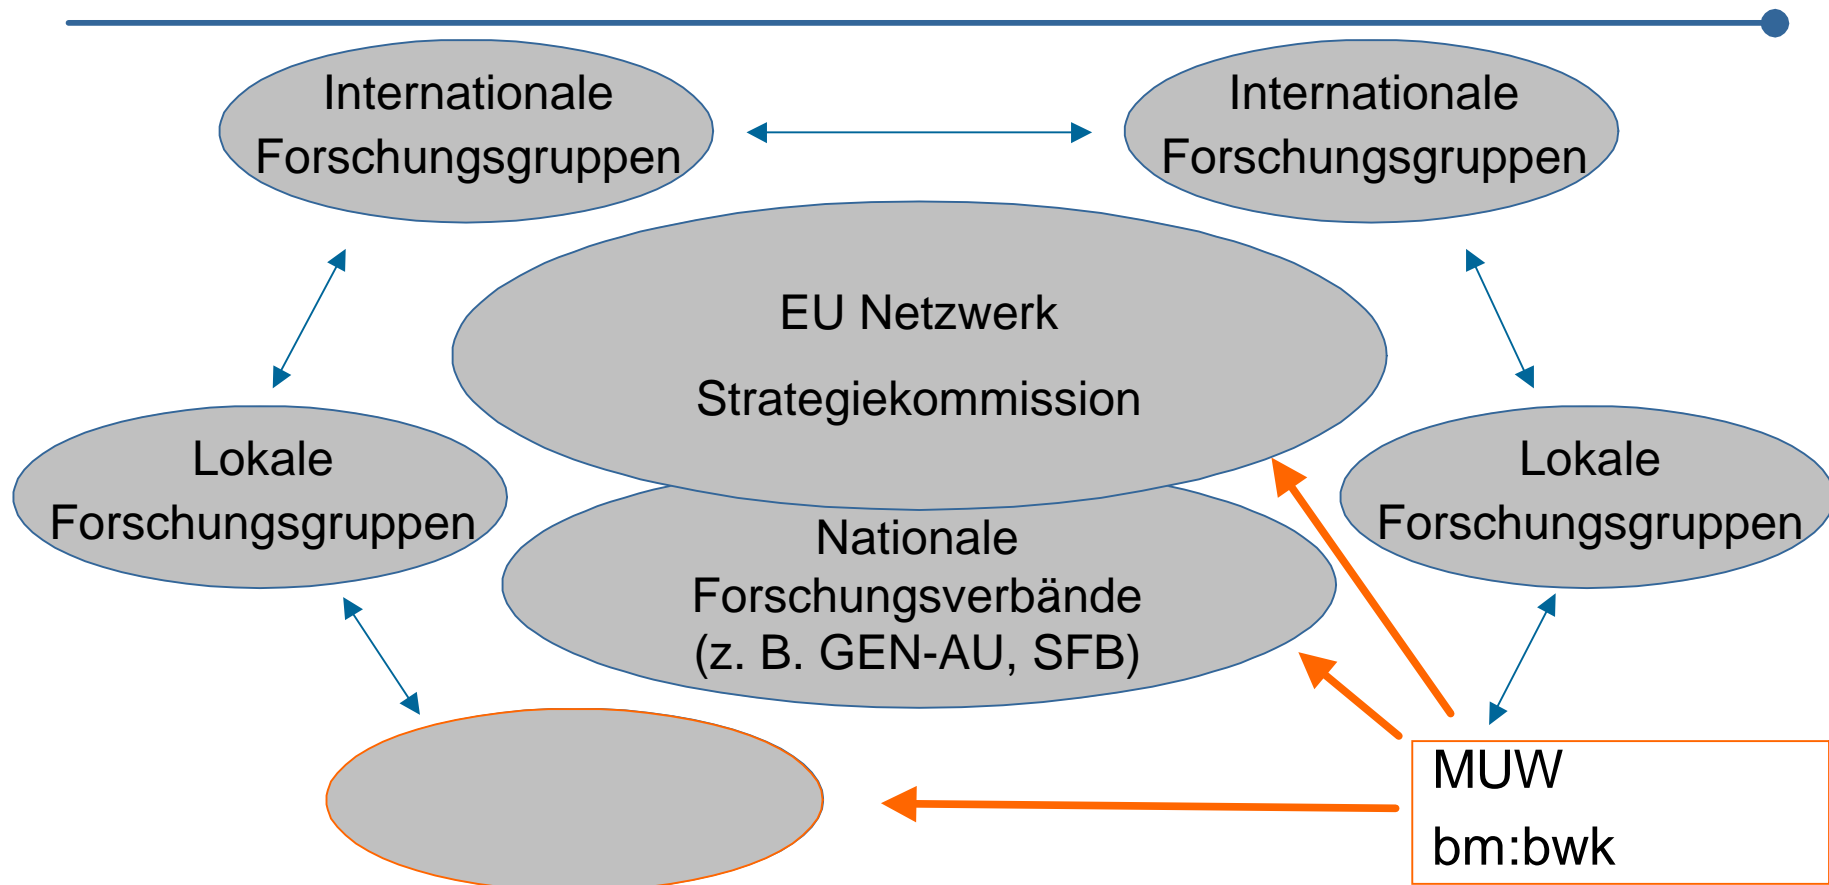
Internationale Forschungsgruppen

Internationale Forschungsgruppen

EU Netzwerk

Strategiekommission

Lokale Forschungsgruppen

Lokale Forschungsgruppen

Nationale Forschungsverbände (z. B. GEN-AU, SFB)

MUW
bm:bwk